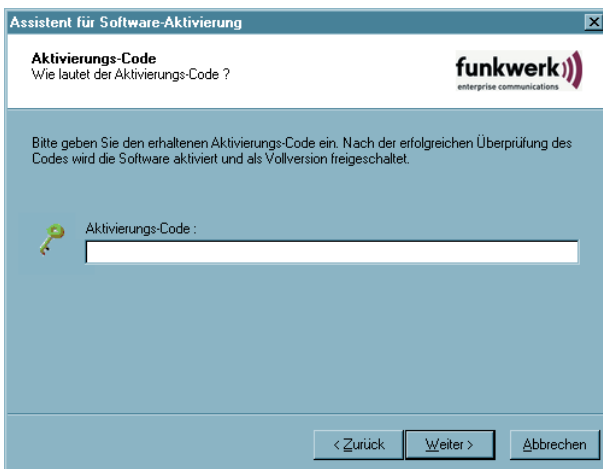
Assistent für Software-Aktivierung

Aktivierungs-Code
Wie lautet der Aktivierungs-Code ?

funkwerk
enterprise communications

Bitte geben Sie den erhaltenen Aktivierungs-Code ein. Nach der erfolgreichen Überprüfung des Codes wird die Software aktiviert und als Vollversion freigeschaltet.

Aktivierungs-Code :

< Zurück
Weiter >
Abbrechen